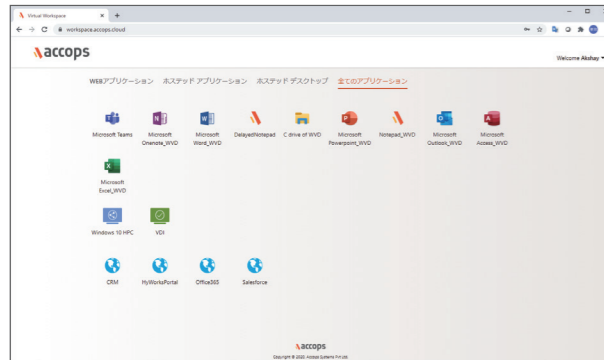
Virtual Workspace × +

workspace.accops.cloud

accops

Welcome Akshay

WEBアプリケーション ホステッド アプリケーション ホステッド デスクトップ 全てのアプリケーション

Microsoft Teams

Microsoft Onenote_WVD

Microsoft Word_WVD

DelayedNotepad

C drive of WVD

Microsoft Powerpoint_WVD

Notepad_WVD

Microsoft Outlook_WVD

Microsoft Access_WVD

Microsoft Excel_WVD

Windows 10 HPC

VDI

CRM

MyWorksPortal

Office365

Salesforce

accops

Copyright © 2020. Accops Systems Pvt Ltd.